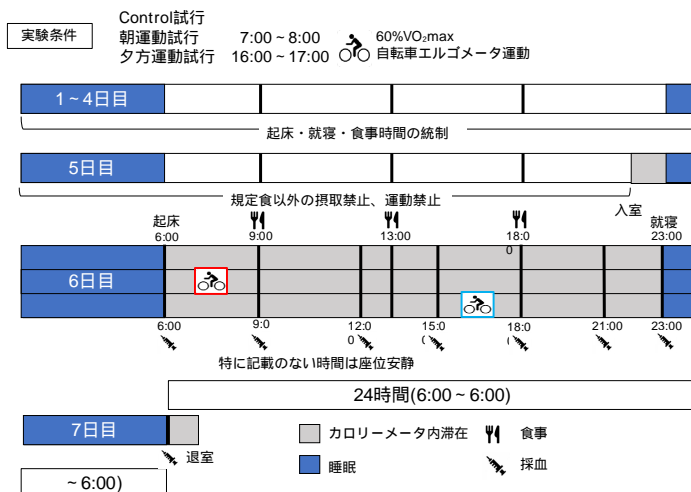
実験条件

Control試行
朝運動試行　7:00 ~ 8:00
夕方運動試行　16:00 ~ 17:00

60%VO₂max
自転車エルゴメータ運動

1 ~ 4日目

起床・就寝・食事時間の統制

5日目

規定食以外の摂取禁止、運動禁止

入室

起床
6:00

9:00

13:00

18:00

就寝
23:00

6日目

6:00

9:0

12:00

15:0

18:0

21:00

23:00

特に記載のない時間は座位安静

24時間(6:00 ~ 6:00)

7日目

退室

~ 6:00)

カロリーメータ内滞在

食事

睡眠

採血